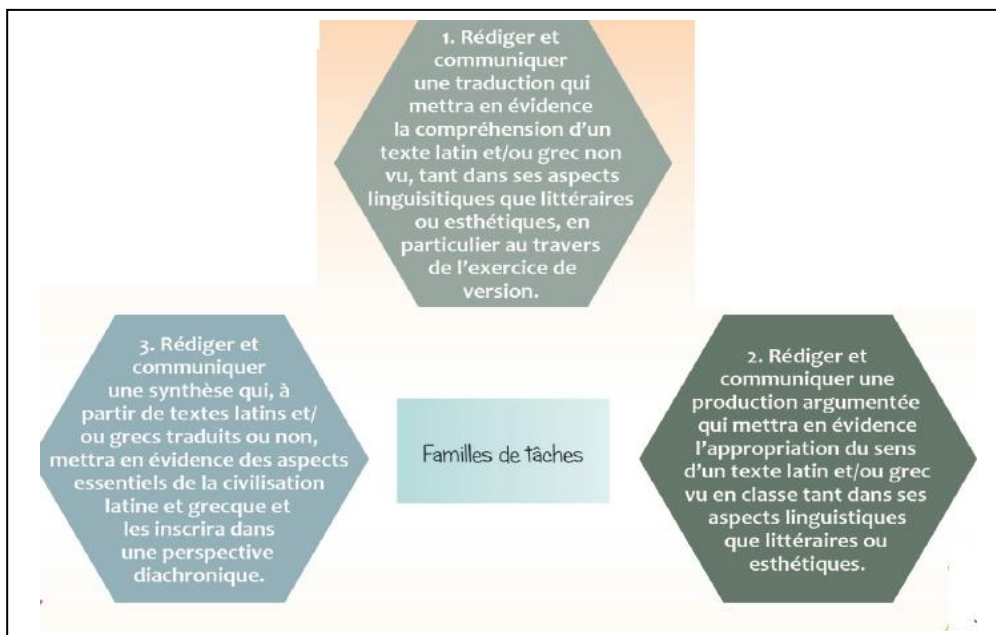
1. Rédiger et communiquer une traduction qui mettra en évidence la compréhension d'un texte latin et/ou grec non vu, tant dans ses aspects linguisitiques que littéraires ou esthétiques, en particulier au travers de l'exercice de version.

3. Rédiger et communiquer une synthèse qui, à partir de textes latins et/ ou grecs traduits ou non, mettra en évidence des aspects essentiels de la civilisation latine et grecque et les inscrira dans une perspective diachronique.

Familles de tâches

2. Rédiger et communiquer une production argumentée qui mettra en évidence l'appropriation du sens d'un texte latin et/ou grec vu en classe tant dans ses aspects linguistiques que littéraires ou esthétiques.